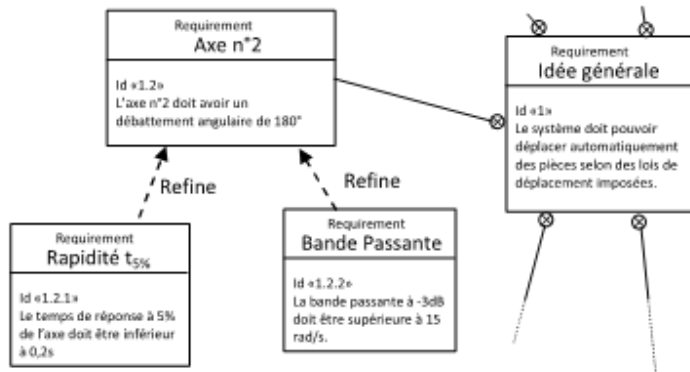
Requirement
Axe n°2

Id «1.2»
L'axe n°2 doit avoir un débattement angulaire de 180°

Requirement
Idée générale

Id «1»
Le système doit pouvoir déplacer automatiquement des pièces selon des lois de déplacement imposées.

Refine

Refine

Requirement
Rapidité $t_{5\%}$

Id «1.2.1»
Le temps de réponse à 5% de l'axe doit être inférieur à 0,2s

Requirement
Bande Passante

Id «1.2.2»
La bande passante à -3dB doit être supérieure à 15 rad/s.